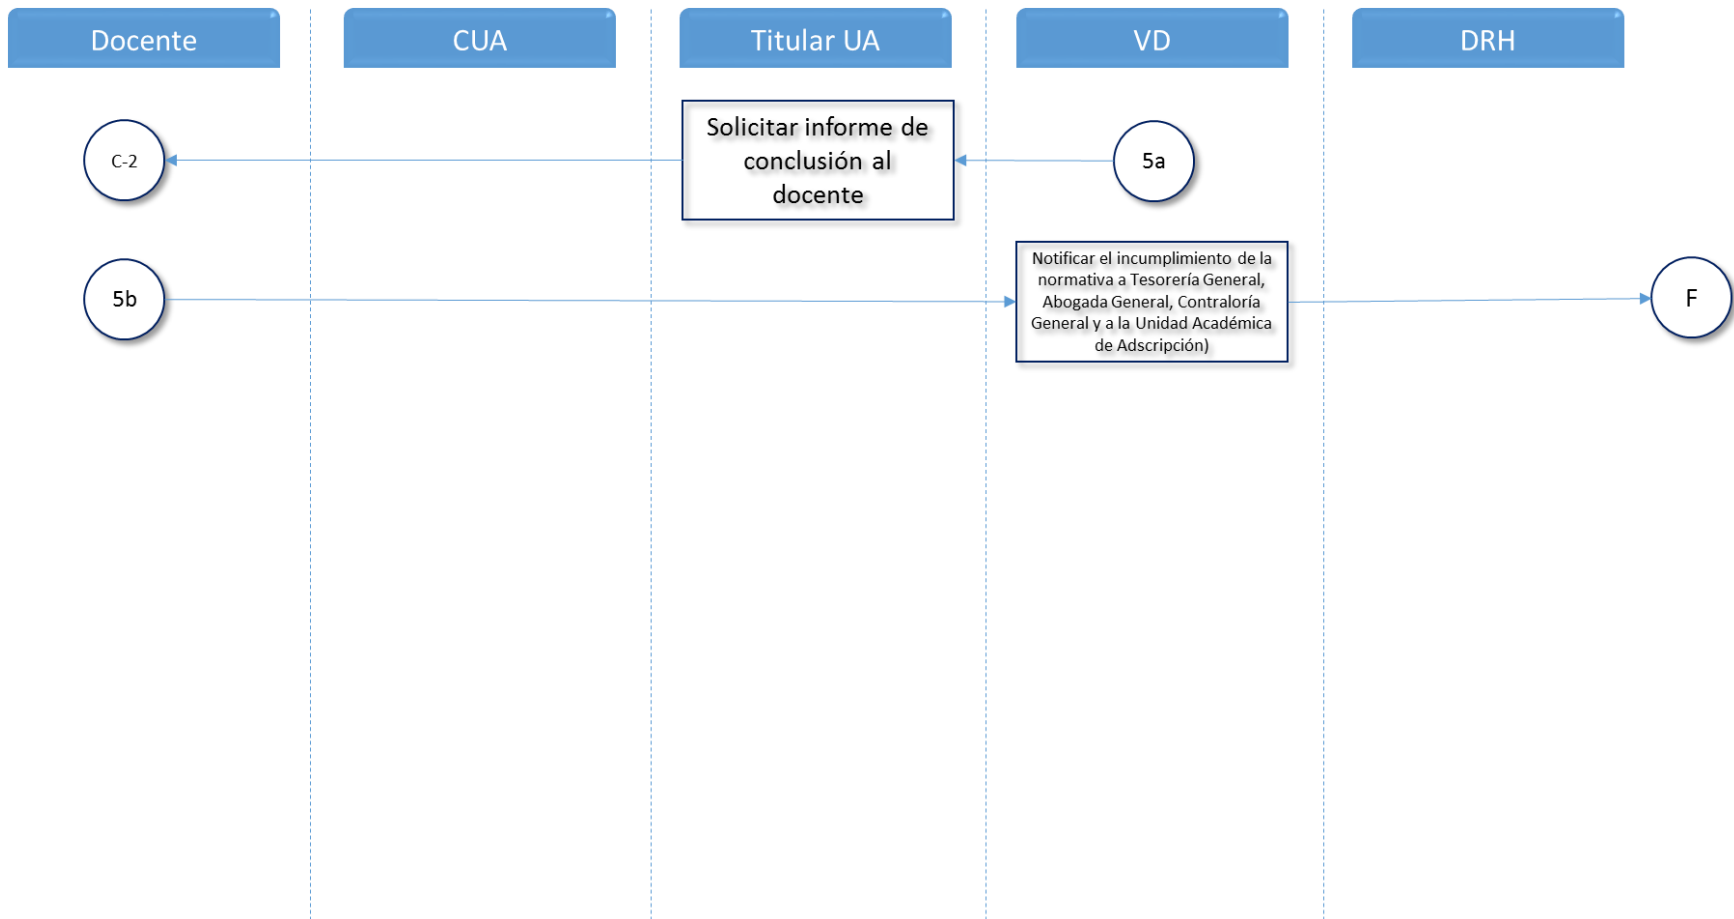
Docente

CUA

Titular UA

VD

DRH

C-2

Solicitar informe de conclusión al docente

5a

5b

Notificar el incumplimiento de la normativa a Tesorería General, Abogada General, Contraloría General y a la Unidad Académica de Adscripción)

F